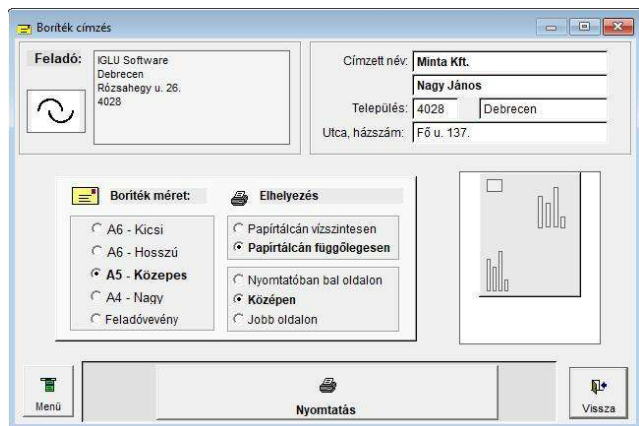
Boríték címzés

Feladó:
IGLU Software
Debrecen
Rózsahegy u. 26.
4028

Címzett név: Minta Kft.
Nagy János
Település: 4028 Debrecen
Utca, házszám: Fő u. 137.

Boríték méret:
A6 - Kicsi
A6 - Hosszú
A5 - Közepes
A4 - Nagy
Feladóvevény

Elhelyezés
Papírtálcán vízszintesen
Papírtálcán függőlegesen

Nyomtatóban bal oldalon
Középen
Jobb oldalon

Menü
Nyomtatás
Vissza